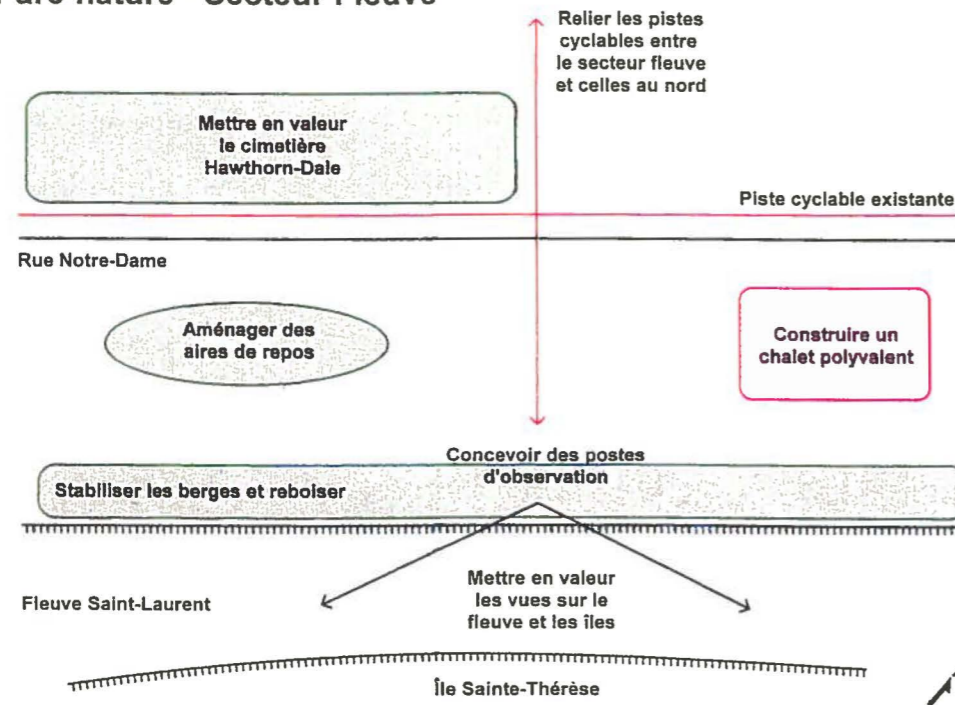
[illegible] aire nature - Secteur Fleuve

Relier les pistes cyclables entre le secteur fleuve et celles au nord

Mettre en valeur le cimetière Hawthorn-Dale

Piste cyclable existante

Rue Notre-Dame

Aménager des aires de repos

Construire un chalet polyvalent

Concevoir des postes d'observation

Stabiliser les berges et reboiser

Fleuve Saint-Laurent

Mettre en valeur les vues sur le fleuve et les îles

Île Sainte-Thérèse